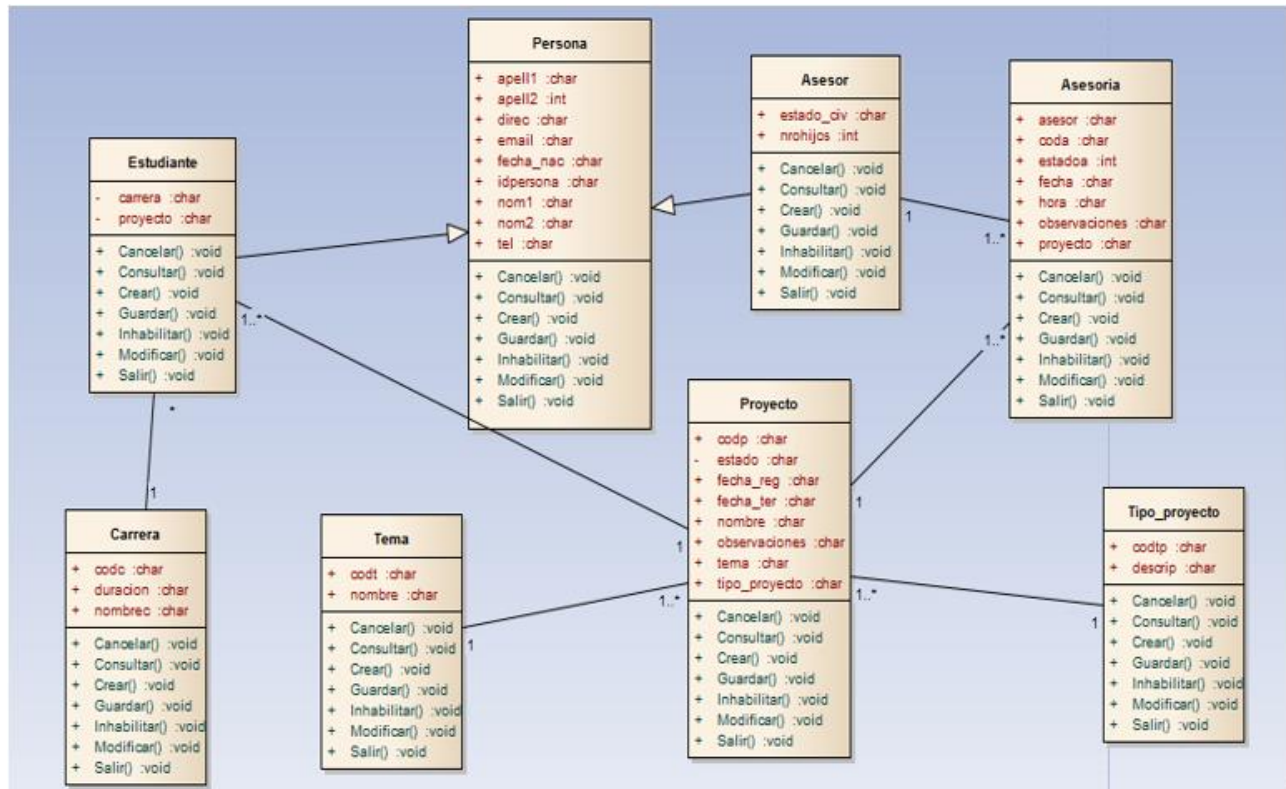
Persona

+ apell1 :char
+ apell2 :int
+ direc :char
+ email :char
+ fecha_nac :char
+ idpersona :char
+ nom1 :char
+ nom2 :char
+ tel :char

+ Cancelar() :void
+ Consultar() :void
+ Crear() :void
+ Guardar() :void
+ Inhabilitar() :void
+ Modificar() :void
+ Salir() :void

Asesor

+ estado_civ :char
+ nrohijos :int

+ Cancelar() :void
+ Consultar() :void
+ Crear() :void
+ Guardar() :void
+ Inhabilitar() :void
+ Modificar() :void
+ Salir() :void

Asesoria

+ asesor :char
+ coda :char
+ estadoa :int
+ fecha :char
+ hora :char
+ observaciones :char
+ proyecto :char

+ Cancelar() :void
+ Consultar() :void
+ Crear() :void
+ Guardar() :void
+ Inhabilitar() :void
+ Modificar() :void
+ Salir() :void

Estudiante

- carrera :char
- proyecto :char

+ Cancelar() :void
+ Consultar() :void
+ Crear() :void
+ Guardar() :void
+ Inhabilitar() :void
+ Modificar() :void
+ Salir() :void

1
1..*
1..*
1..*
*
1

Proyecto

+ codp :char
- estado :char
+ fecha_reg :char
+ fecha_ter :char
+ nombre :char
+ observaciones :char
+ tema :char
+ tipo_proyecto :char

+ Cancelar() :void
+ Consultar() :void
+ Crear() :void
+ Guardar() :void
+ Inhabilitar() :void
+ Modificar() :void
+ Salir() :void

1
1
1..*
1..*
1
1

Carrera

+ codc :char
+ duracion :char
+ nombrec :char

+ Cancelar() :void
+ Consultar() :void
+ Crear() :void
+ Guardar() :void
+ Inhabilitar() :void
+ Modificar() :void
+ Salir() :void

Tema

+ codt :char
+ nombre :char

+ Cancelar() :void
+ Consultar() :void
+ Crear() :void
+ Guardar() :void
+ Inhabilitar() :void
+ Modificar() :void
+ Salir() :void

Tipo_proyecto

+ codtp :char
+ descrip :char

+ Cancelar() :void
+ Consultar() :void
+ Crear() :void
+ Guardar() :void
+ Inhabilitar() :void
+ Modificar() :void
+ Salir() :void